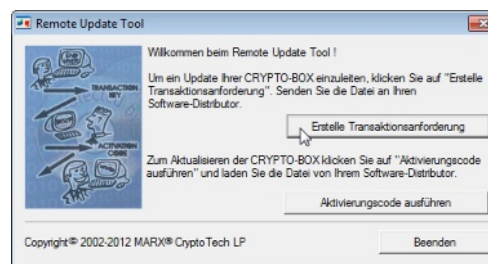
Remote Update Tool

TRANSACTION KEY

ACTIVATION CODE

Willkommen beim Remote Update Tool !

Um ein Update Ihrer CRYPTO-BOX einzuleiten, klicken Sie auf "Erstelle Transaktionsanforderung". Senden Sie die Datei an Ihren Software-Distributor.

Erstelle Transaktionsanforderung

Zum Aktualisieren der CRYPTO-BOX klicken Sie auf "Aktivierungscode ausführen" und laden Sie die Datei von Ihrem Software-Distributor.

Aktivierungscode ausführen

Copyright© 2002-2012 MARX® CryptoTech LP

Beenden